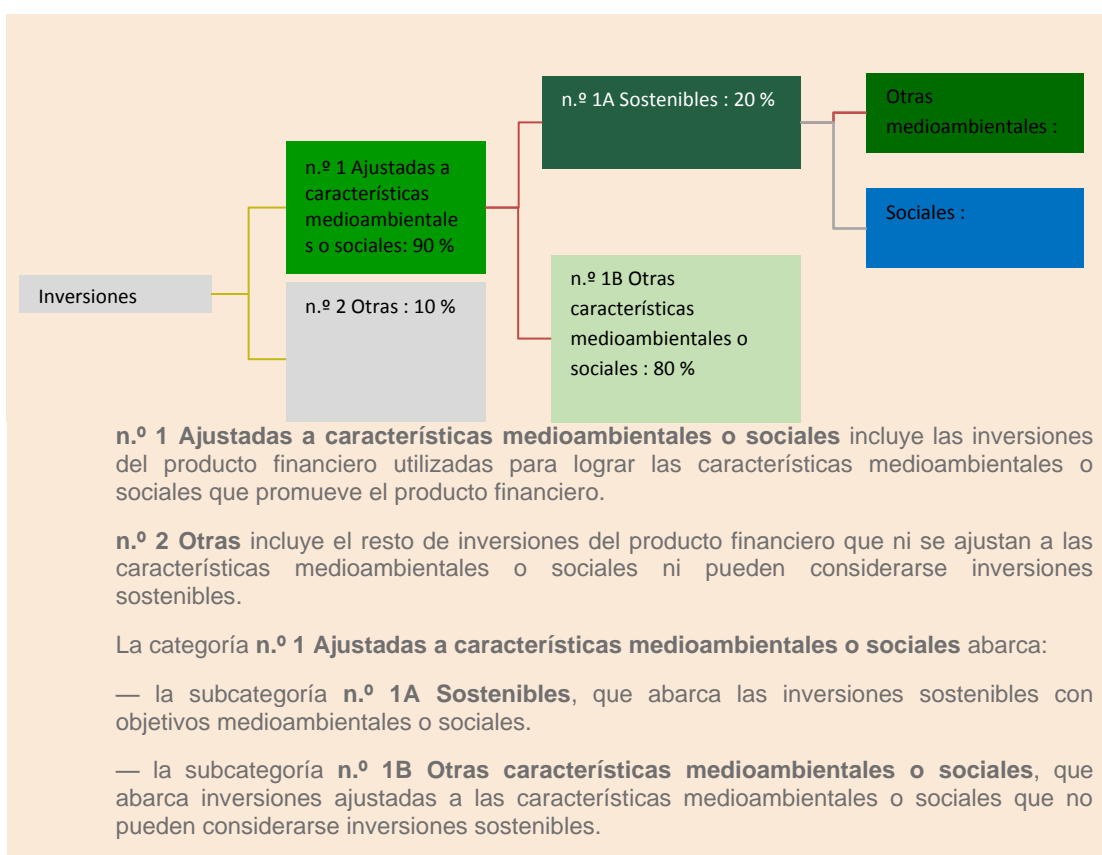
Inversiones

n.º 1 Ajustadas a características medioambientales o sociales: 90 %

n.º 2 Otras : 10 %

n.º 1A Sostenibles : 20 %

n.º 1B Otras características medioambientales o sociales : 80 %

Otras medioambientales :

Sociales :

**n.º 1 Ajustadas a características medioambientales o sociales** incluye las inversiones del producto financiero utilizadas para lograr las características medioambientales o sociales que promueve el producto financiero.

**n.º 2 Otras** incluye el resto de inversiones del producto financiero que ni se ajustan a las características medioambientales o sociales ni pueden considerarse inversiones sostenibles.

La categoría **n.º 1 Ajustadas a características medioambientales o sociales** abarca:

— la subcategoría **n.º 1A Sostenibles**, que abarca las inversiones sostenibles con objetivos medioambientales o sociales.

— la subcategoría **n.º 1B Otras características medioambientales o sociales**, que abarca inversiones ajustadas a las características medioambientales o sociales que no pueden considerarse inversiones sostenibles.